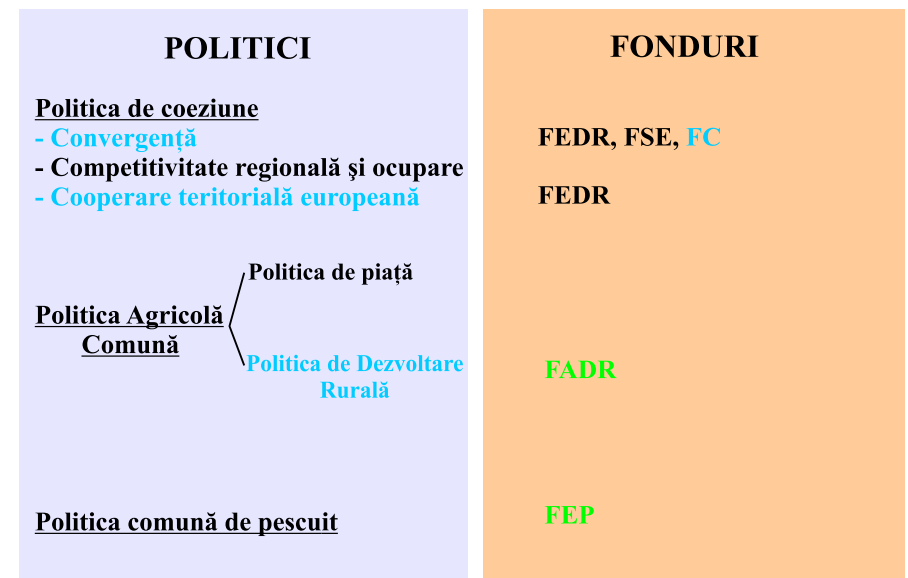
POLITICI

Politica de coeziune
- Convergență
- Competitivitate regională şi ocupare
- Cooperare teritorială europeană

Politica Agricolă Comună

Politica de piață

Politica de Dezvoltare Rurală

Politica comună de pescuit

FONDURI

FEDR, FSE, FC

FEDR

FADR

FEP